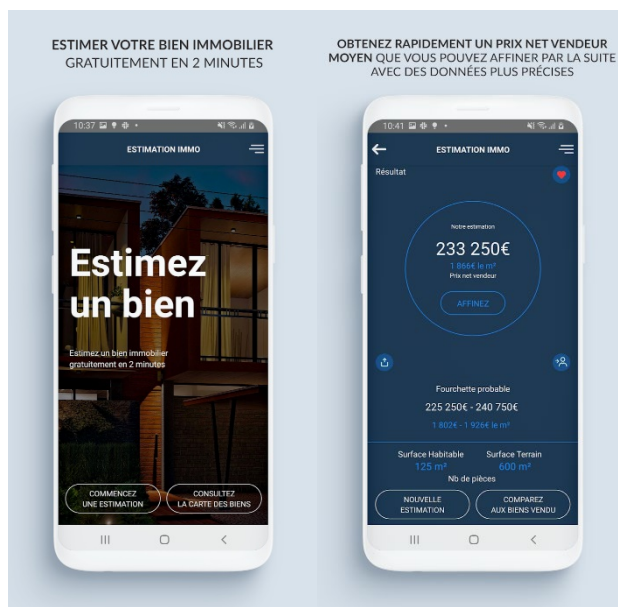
ESTIMER VOTRE BIEN IMMOBILIER GRATUITEMENT EN 2 MINUTES

10:37

ESTIMATION IMMO

Estimez un bien

Estimez un bien immobilier gratuitement en 2 minutes

COMMENCEZ UNE ESTIMATION

CONSULTEZ LA CARTE DES BIENS

OBTENEZ RAPIDEMENT UN PRIX NET VENDEUR MOYEN QUE VOUS POUVEZ AFFINER PAR LA SUITE AVEC DES DONNÉES PLUS PRÉCISES

10:41

ESTIMATION IMMO

Résultat

Notre estimation

233 250€

1 866€ le m²

Prix net vendeur

AFFINEZ

Fourchette probable

225 250€ - 240 750€

1 802€ - 1 926€ le m²

Surface Habitable
125 m²

Surface Terrain
600 m²

Nb de pièces

NOUVELLE ESTIMATION

COMPAREZ AUX BIENS VENDU